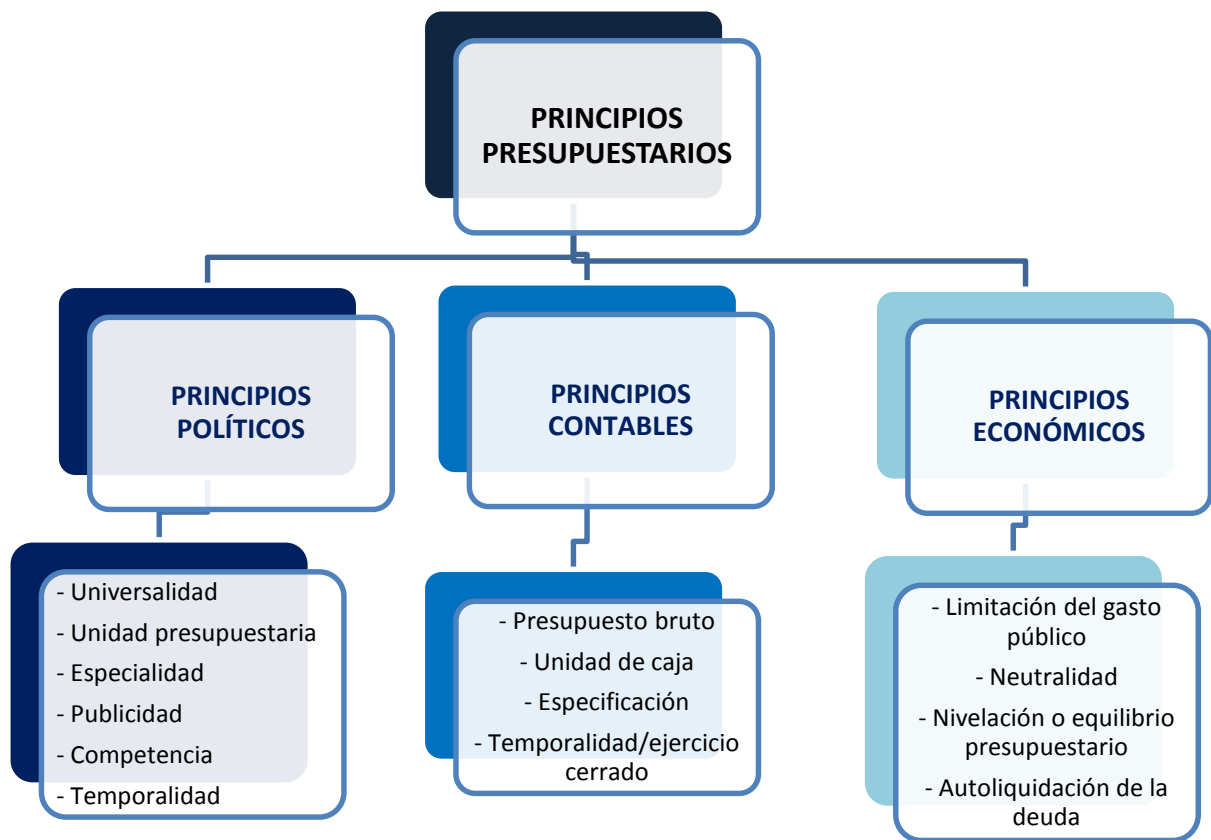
PRINCIPIOS PRESUPUESTARIOS

PRINCIPIOS POLÍTICOS

PRINCIPIOS CONTABLES

PRINCIPIOS ECONÓMICOS

- Universalidad
- Unidad presupuestaria
- Especialidad
- Publicidad
- Competencia
- Temporalidad

- Presupuesto bruto
- Unidad de caja
- Especificación
- Temporalidad/ejercicio cerrado

- Limitación del gasto público
- Neutralidad
- Nivelación o equilibrio presupuestario
- Autoliquidación de la deuda